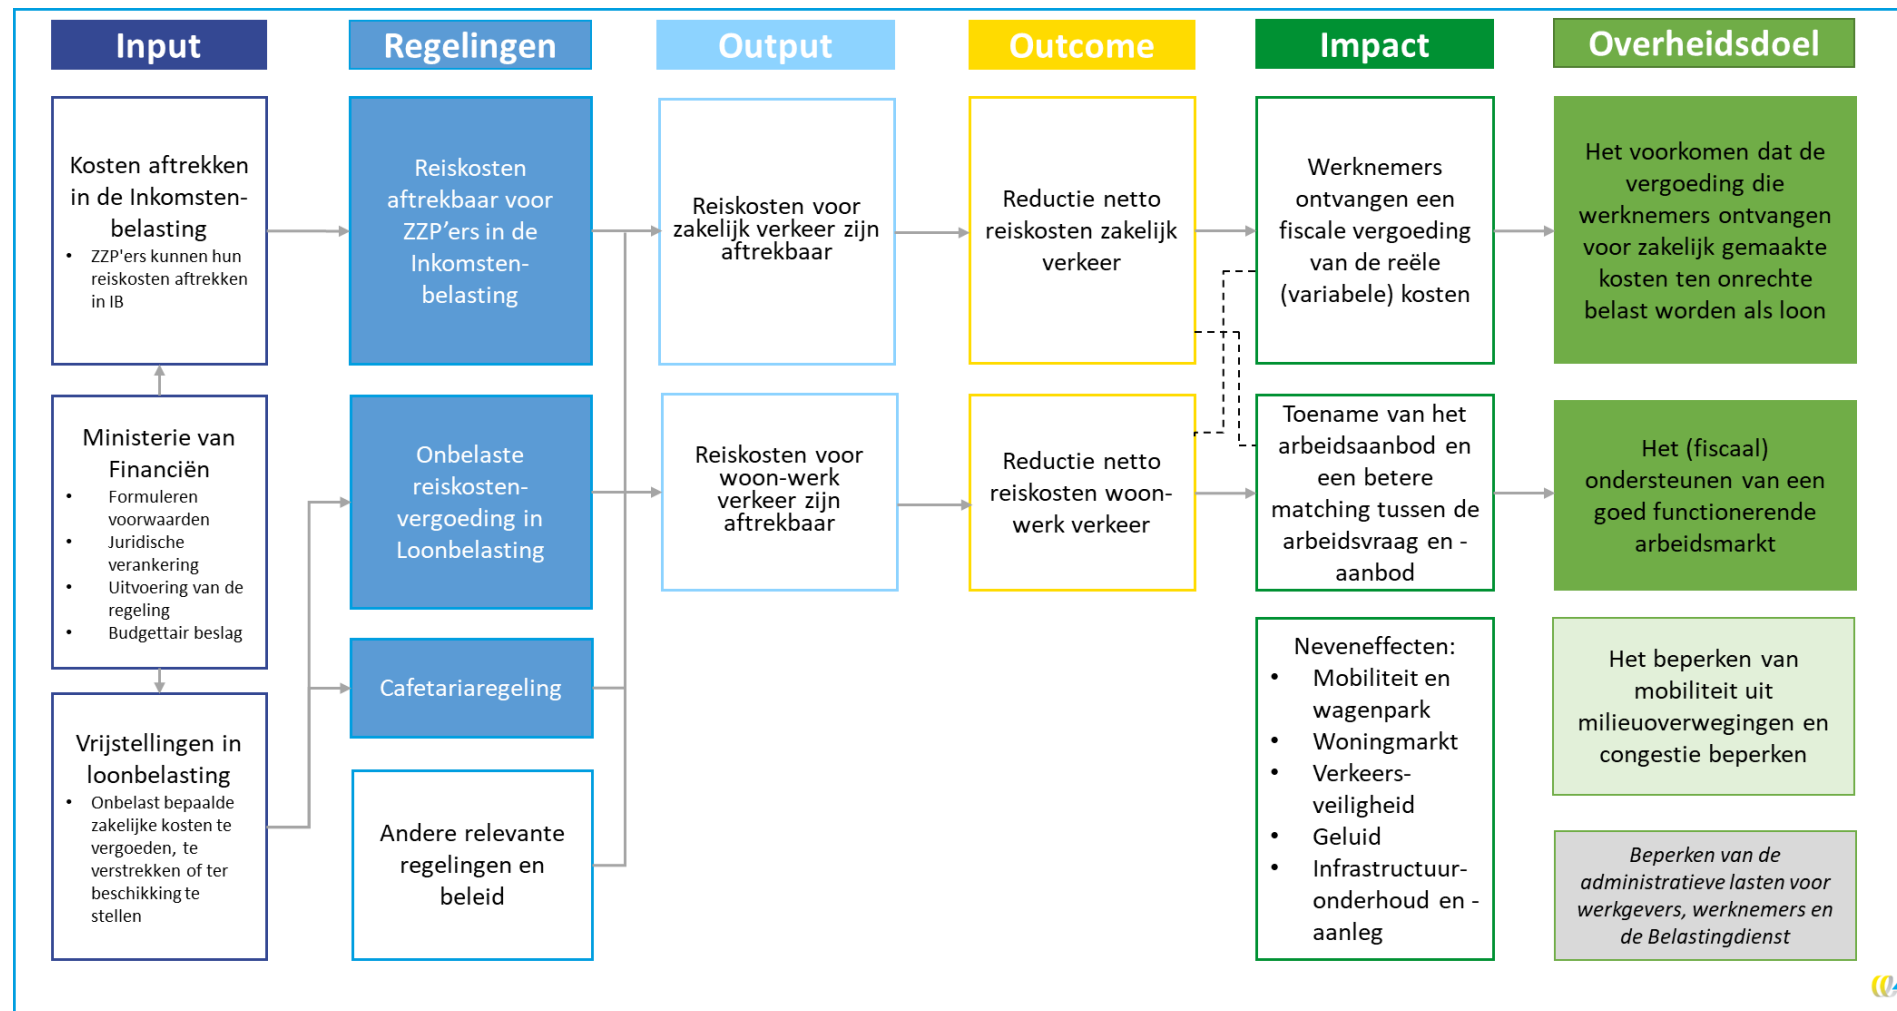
Input

Regelingen

Output

Outcome

Impact

Overheidsdoel

Kosten aftrekken in de Inkomstenbelasting
• ZZP'ers kunnen hun reiskosten aftrekken in IB

Ministerie van Financiën
• Formuleren voorwaarden
• Juridische verankering
• Uitvoering van de regeling
• Budgettair beslag

Vrijstellingen in loonbelasting
• Onbelast bepaalde zakelijke kosten te vergoeden, te verstrekken of ter beschikking te stellen

Reiskosten aftrekbaar voor ZZP'ers in de Inkomstenbelasting

Onbelaste reiskostenvergoeding in Loonbelasting

Cafetariaregeling

Andere relevante regelingen en beleid

Reiskosten voor zakelijk verkeer zijn aftrekbaar

Reiskosten voor woon-werk verkeer zijn aftrekbaar

Reductie netto reiskosten zakelijk verkeer

Reductie netto reiskosten woon-werk verkeer

Werknemers ontvangen een fiscale vergoeding van de reële (variabele) kosten

Toename van het arbeidsaanbod en een betere matching tussen de arbeidsvraag en -aanbod

Neveneffecten:
• Mobiliteit en wagenpark
• Woningmarkt
• Verkeersveiligheid
• Geluid
• Infrastructuuronderhoud en -aanleg

Het voorkomen dat de vergoeding die werknemers ontvangen voor zakelijk gemaakte kosten ten onrechte belast worden als loon

Het (fiscaal) ondersteunen van een goed functionerende arbeidsmarkt

Het beperken van mobiliteit uit milieuoverwegingen en congestie beperken

Beperken van de administratieve lasten voor werkgevers, werknemers en de Belastingdienst